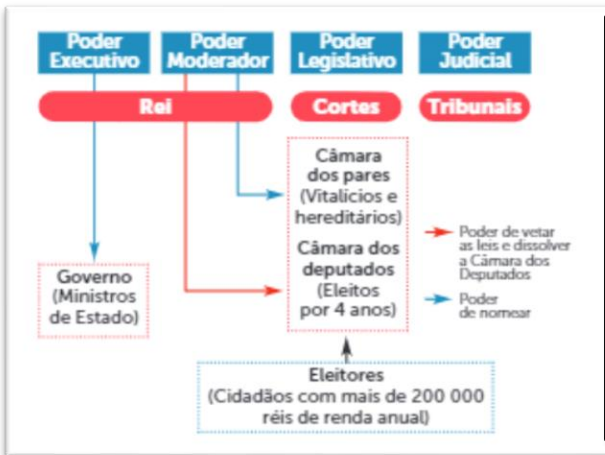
Poder Executivo

Poder Moderador

Poder Legislativo

Poder Judicial

Rei

Cortes

Tribunais

Câmara dos pares (Vitalícios e hereditários)

Câmara dos deputados (Eleitos por 4 anos)

Governo (Ministros de Estado)

Poder de vetar as leis e dissolver a Câmara dos Deputados

Poder de nomear

Eleitores (Cidadãos com mais de 200 000 réis de renda anual)